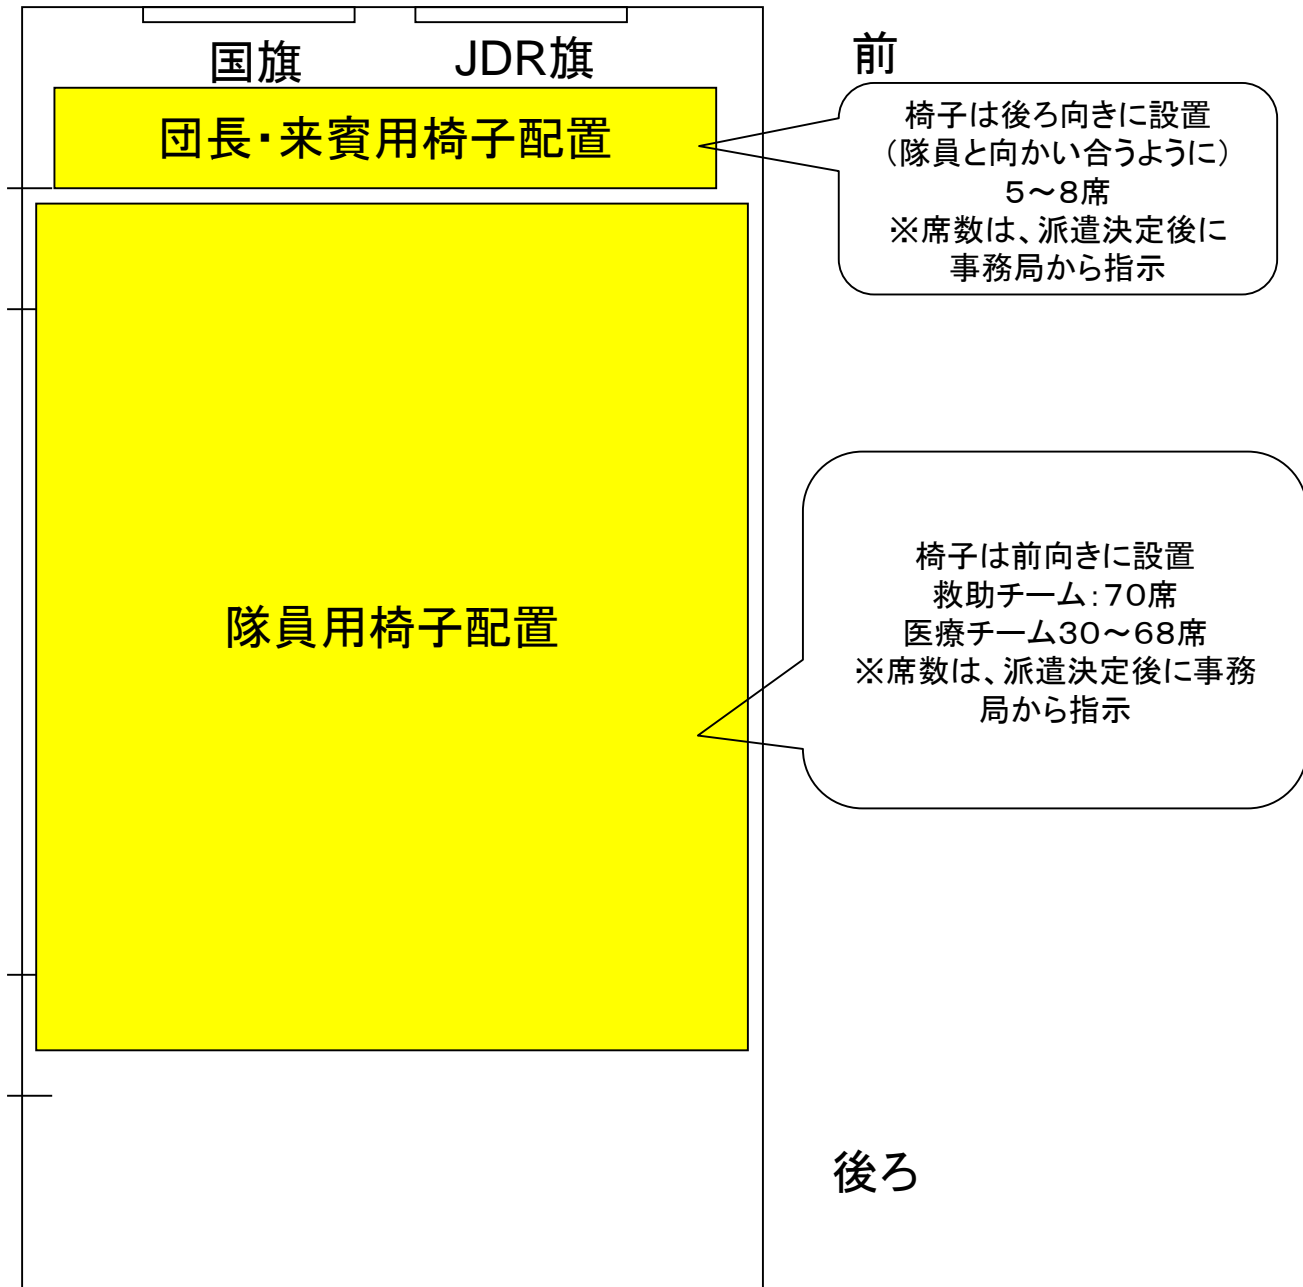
国旗　JDR旗

前

団長・来賓用椅子配置

椅子は後ろ向きに設置
（隊員と向かい合うように）
5～8席
※席数は、派遣決定後に事務局から指示

隊員用椅子配置

椅子は前向きに設置
救助チーム：70席
医療チーム30～68席
※席数は、派遣決定後に事務局から指示

後ろ